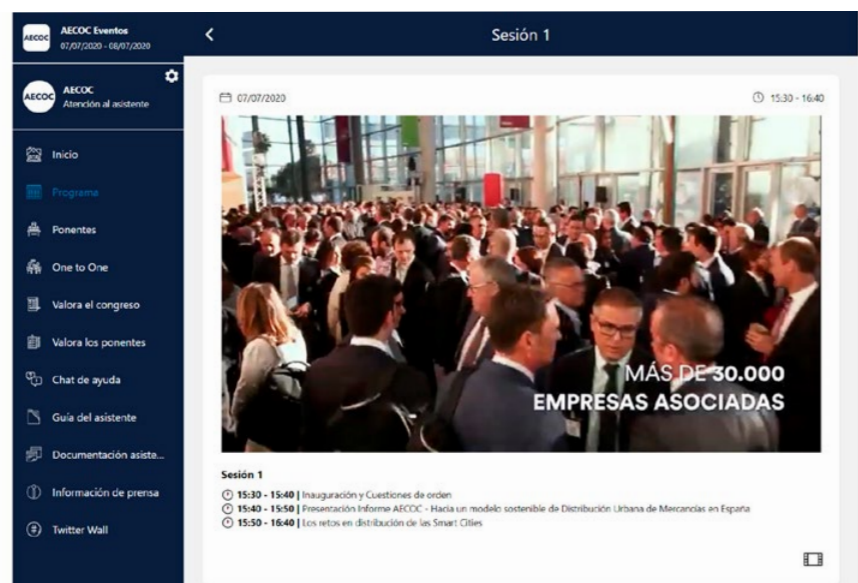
AECOC

AECOC Eventos
07/07/2020 - 08/07/2020

Sesión 1

AECOC

AECOC
Atención al asistente

Inicio

Programa

Ponentes

One to One

Valora el congreso

Valora los ponentes

Chat de ayuda

Guía del asistente

Documentación asiste...

Información de prensa

Twitter Wall

07/07/2020

15:30 - 16:40

MÁS DE 30.000
EMPRESAS ASOCIADAS

Sesión 1

15:30 - 15:40 | Inauguración y Cuestiones de orden
15:40 - 15:50 | Presentación Informe AECOC - Hacia un modelo sostenible de Distribución Urbana de Mercancías en España
15:50 - 16:40 | Los retos en distribución de las Smart Cities